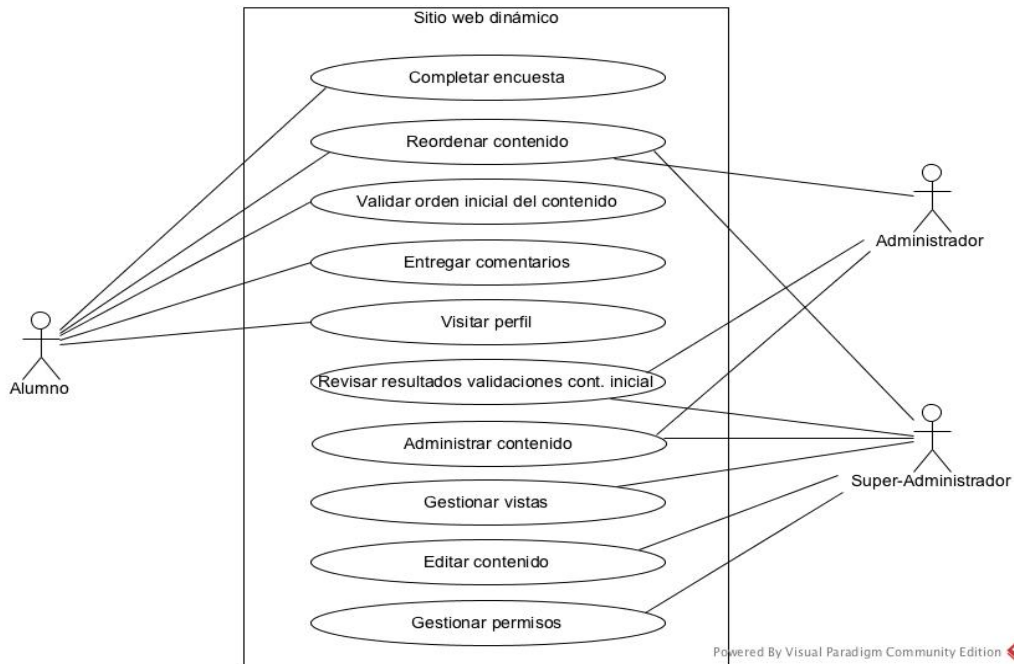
Sitio web dinámico

Completar encuesta

Reordenar contenido

Validar orden inicial del contenido

Entregar comentarios

Visitar perfil

Revisar resultados validaciones cont. inicial

Administrar contenido

Gestionar vistas

Editar contenido

Gestionar permisos

Alumno

Administrador

Super-Administrador

Powered By Visual Paradigm Community Edition